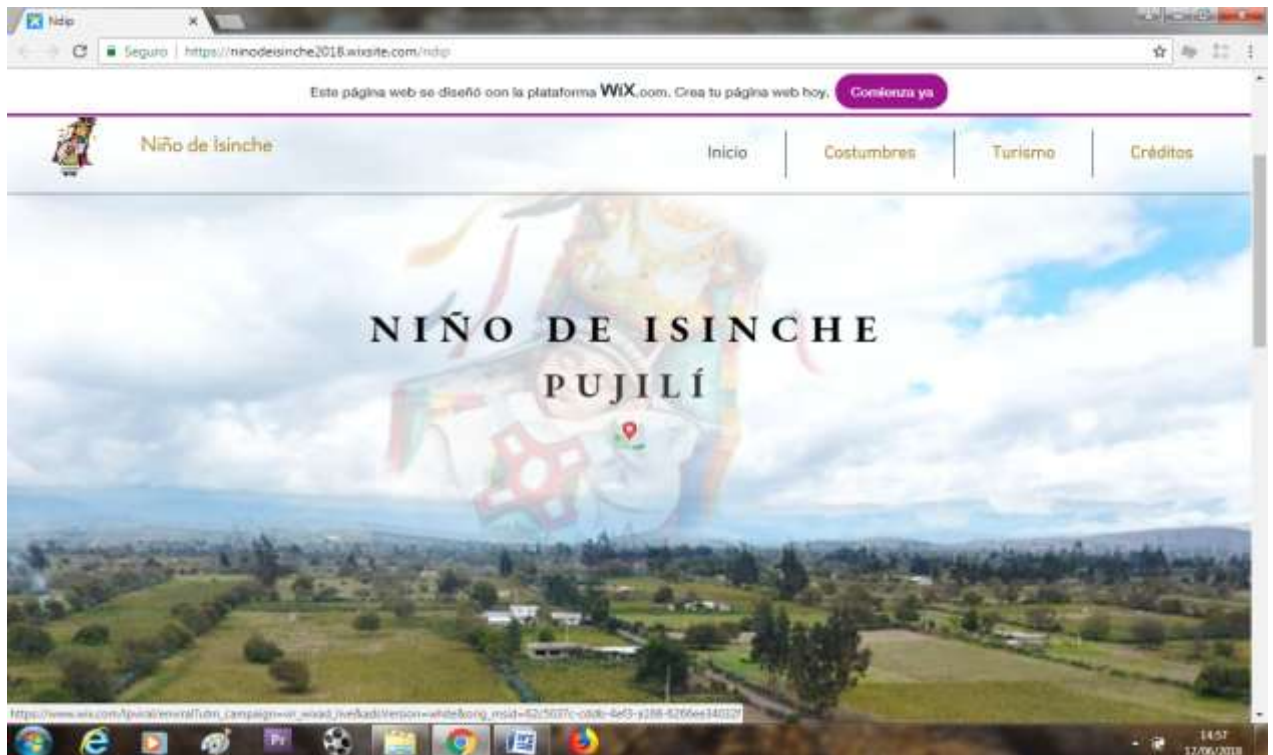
Ndip

Seguro | https://ninodeisinche2018.wixsite.com/ndip

Este página web se diseñó con la plataforma WiX.com. Crea tu página web hoy. Comienza ya

Niño de Isinche

Inicio | Costumbres | Turismo | Créditos

NIÑO DE ISINCHE

PUJILÍ

https://www.wix.com/lpviral/enviral?utm_campaign=vir_wixad_live&adsVersion=white&orig_msid=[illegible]

14:57
17/06/2018